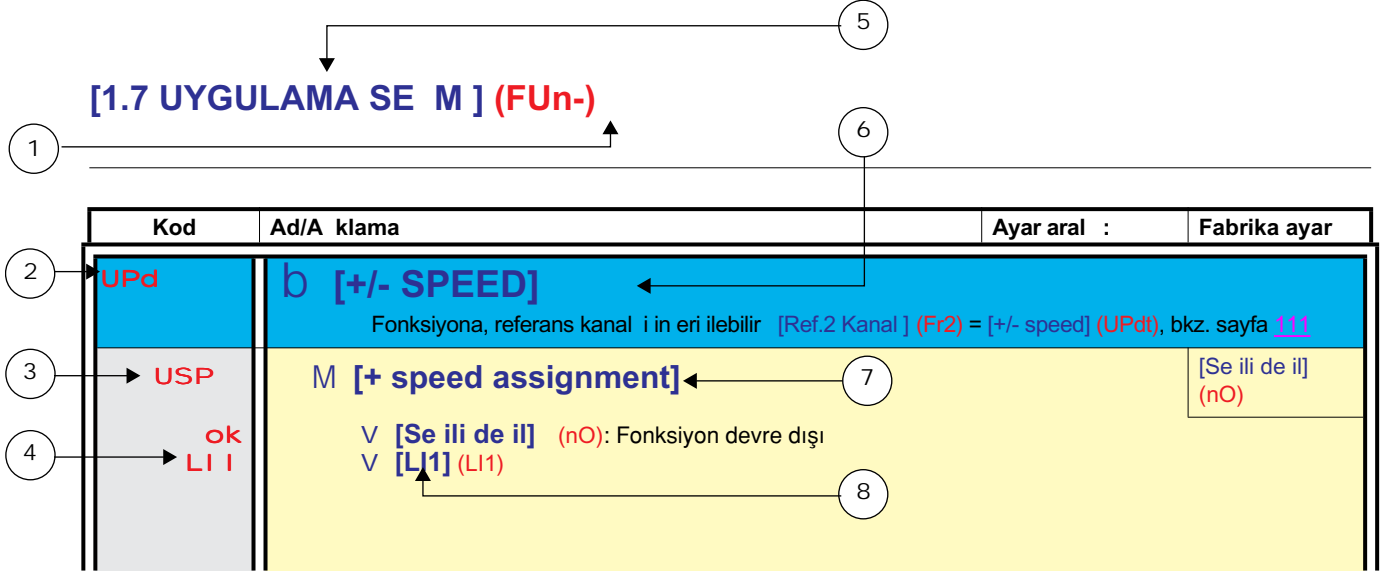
5

[1.7 UYGULAMA SE M ] (FUn-)

1

6

| Kod | Ad/A klama | Ayar aral : | Fabrika ayar |
|---|---|---|---|

2 UPd

b [+/- SPEED]

Fonksiyona, referans kanal i in eri ilebilir [Ref.2 Kanal ] (Fr2) = [+/- speed] (UPdt), bkz. sayfa 111

3 USP

M [+ speed assignment] 7

[Se ili de il] (nO)

4 ok LI1

V [Se ili de il] (nO): Fonksiyon devre dışı
V [LI1] (LI1)

8